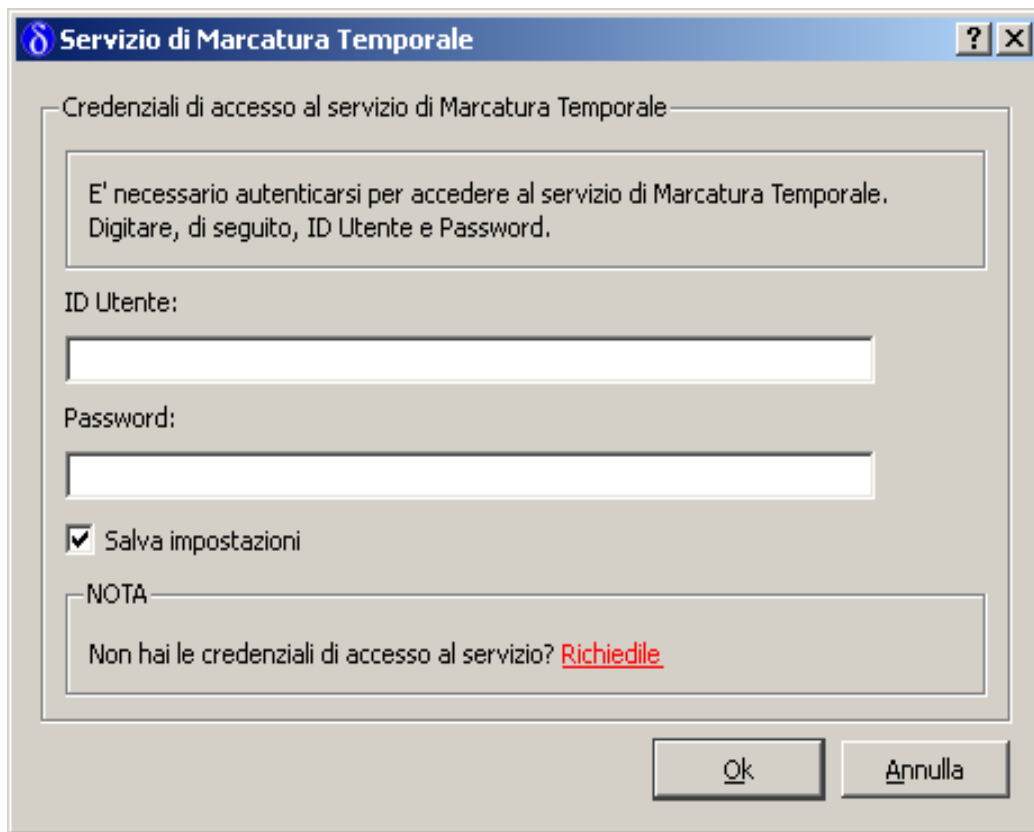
Servizio di Marcatura Temporale

?

Credenziali di accesso al servizio di Marcatura Temporale

E' necessario autenticarsi per accedere al servizio di Marcatura Temporale. Digitare, di seguito, ID Utente e Password.

ID Utente:

Password:

Salva impostazioni

NOTA

Non hai le credenziali di accesso al servizio? Richiedile

Ok

Annulla